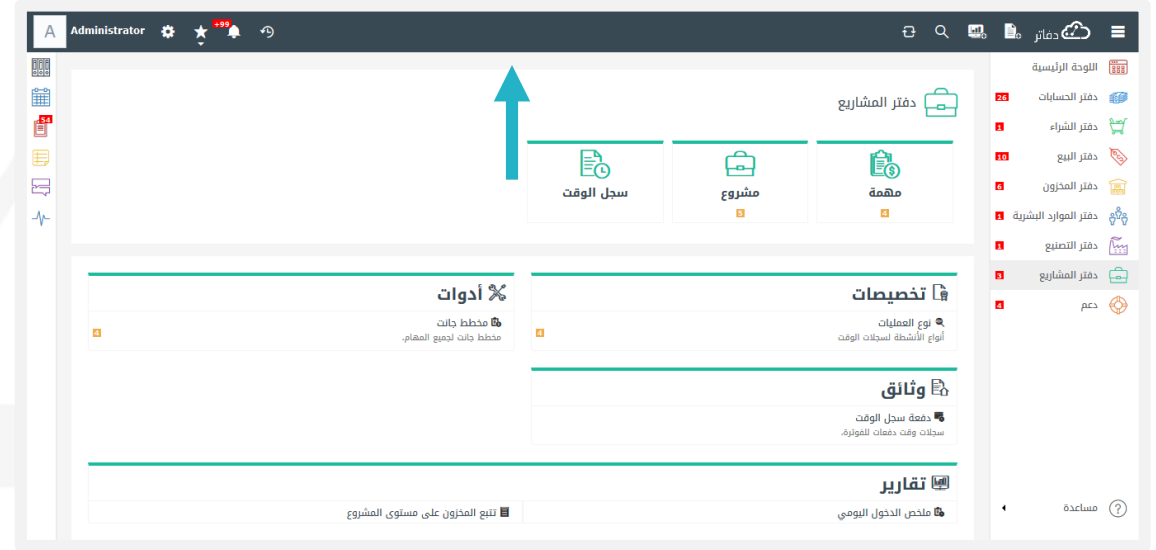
A Administrator +99

دفاتر

اللوحة الرئيسية
دفتر الحسابات 26
دفتر الشراء 1
دفتر البيع 10
دفتر المخزون 6
دفتر الموارد البشرية 1
دفتر التصنيع 1
دفتر المشاريع 3
دعم 4

مساعدة

54

دفتر المشاريع

مهمة
4

مشروع
5

سجل الوقت

تخصيصات
نوع العمليات
أنواع الأنشطة لسجلات الوقت
4

أدوات
مخطط جانت
مخطط جانت لجميع المهام.
4

وثائق
دفعة سجل الوقت
سجلات وقت دفعات للفوترة.

تقارير
ملخص الدخول اليومي
تتبع المخزون على مستوى المشروع